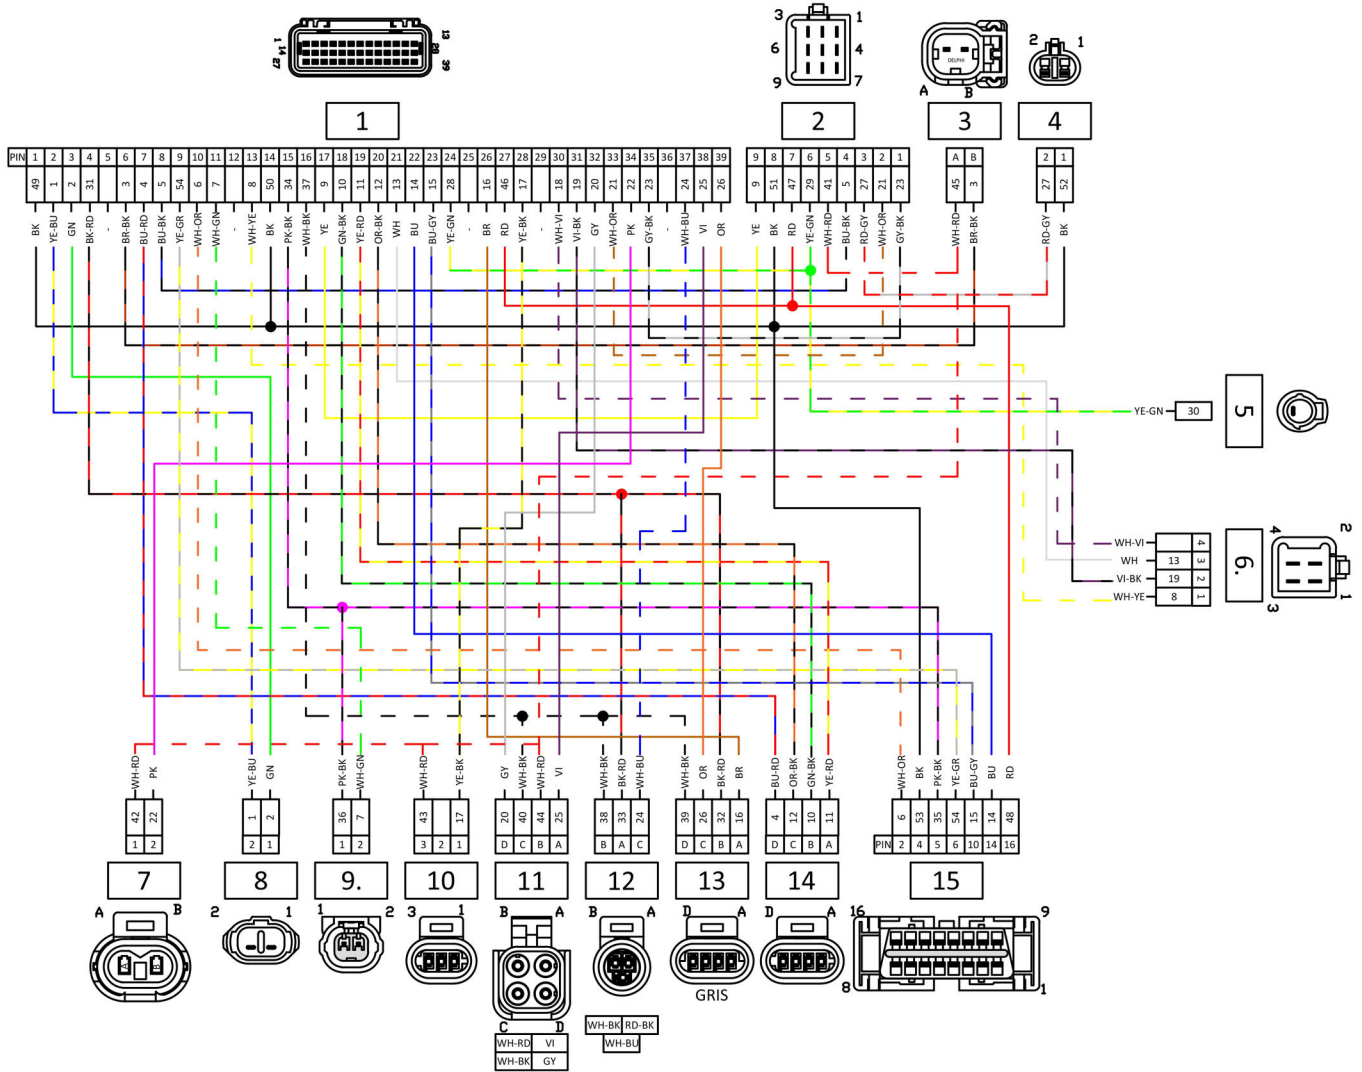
1 14 27
13 26 39

1

| PIN | 1 | 2 | 3 | 4 | 5 | 6 | 7 | 8 | 9 | 10 | 11 | 12 | 13 | 14 | 15 | 16 | 17 | 18 | 19 | 20 | 21 | 22 | 23 | 24 | 25 | 26 | 27 | 28 | 29 | 30 | 31 | 32 | 33 | 34 | 35 | 36 | 37 | 38 | 39 |
|---|---|---|---|---|---|---|---|---|---|---|---|---|---|---|---|---|---|---|---|---|---|---|---|---|---|---|---|---|---|---|---|---|---|---|---|---|---|---|---|
| | 49 | 1 | 2 | 31 | - | 3 | 4 | 5 | 54 | 6 | 7 | - | 8 | 50 | 34 | 37 | 9 | 10 | 11 | 12 | 13 | 14 | 15 | 28 | - | 16 | 46 | 17 | - | 18 | 19 | 20 | 21 | 22 | 23 | - | 24 | 25 | 26 |
| | BK | YE-BU | GN | BK-RD | | BR-BK | BU-RD | BU-BK | YE-GR | WH-OR | WH-GN | | WH-YE | BK | PK-BK | WH-BK | YE | GN-BK | YE-RD | OR-BK | WH | BU | BU-GY | YE-GN | | BR | RD | YE-BK | | WH-VI | VI-BK | GY | WH-OR | PK | GY-BK | | WH-BU | VI | OR |

3 1
6 4
9 7

2

| 9 | 8 | 7 | 6 | 5 | 4 | 3 | 2 | 1 |
|---|---|---|---|---|---|---|---|---|
| 9 | 51 | 47 | 29 | 41 | 5 | 27 | 21 | 23 |
| YE | BK | RD | YE-GN | WH-RD | BU-BK | RD-GY | WH-OR | GY-BK |

DELPHI
A B

3

| A | B |
|---|---|
| 45 | 3 |
| WH-RD | BR-BK |

2 1

4

| 2 | 1 |
|---|---|
| 27 | 52 |
| RD-GY | BK |

YE-GN 30

5

WH-VI 4
WH 13 3
VI-BK 19 2
WH-YE 8 1

6.

4 2
3 1

7
WH-RD PK
| 42 | 22 |
|---|---|
| 1 | 2 |
A B

8
YE-BU GN
| 1 | 2 |
|---|---|
| 2 | 1 |
2 1

9.
PK-BK WH-GN
| 36 | 7 |
|---|---|
| 1 | 2 |
1 2

10
WH-RD YE-BK
| 43 | | 17 |
|---|---|---|
| 3 | 2 | 1 |
3 1

11
GY WH-BK WH-RD VI
| 20 | 40 | 44 | 25 |
|---|---|---|---|
| D | C | B | A |
B A
C D
| WH-RD | VI |
|---|---|
| WH-BK | GY |

12
WH-BK BK-RD WH-BU
| 38 | 33 | 24 |
|---|---|---|
| B | A | C |
B A
| WH-BK | RD-BK |
|---|---|
| WH-BU | |

13
WH-BK OR BK-RD BR
| 39 | 26 | 32 | 16 |
|---|---|---|---|
| D | C | B | A |
D A
GRIS

14
BU-RD OR-BK GN-BK YE-RD
| 4 | 12 | 10 | 11 |
|---|---|---|---|
| D | C | B | A |
D A

15
WH-OR BK PK-BK YE-GR BU-GY BU RD
| | 6 | 53 | 35 | 54 | 15 | 14 | 48 |
|---|---|---|---|---|---|---|---|
| PIN | 2 | 4 | 5 | 6 | 10 | 14 | 16 |
16 9
8 1